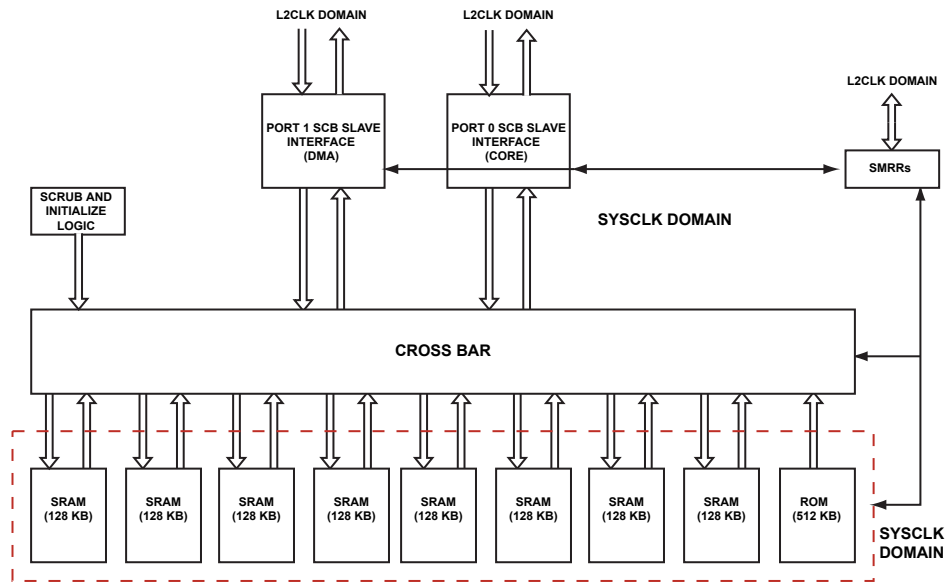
L2CLK DOMAIN

L2CLK DOMAIN

L2CLK DOMAIN

PORT 1 SCB SLAVE INTERFACE (DMA)

PORT 0 SCB SLAVE INTERFACE (CORE)

SMRRs

SCRUB AND INITIALIZE LOGIC

SYSCLK DOMAIN

CROSS BAR

SRAM (128 KB)

SRAM (128 KB)

SRAM (128 KB)

SRAM (128 KB)

SRAM (128 KB)

SRAM (128 KB)

SRAM (128 KB)

SRAM (128 KB)

ROM (512 KB)

SYSCLK DOMAIN